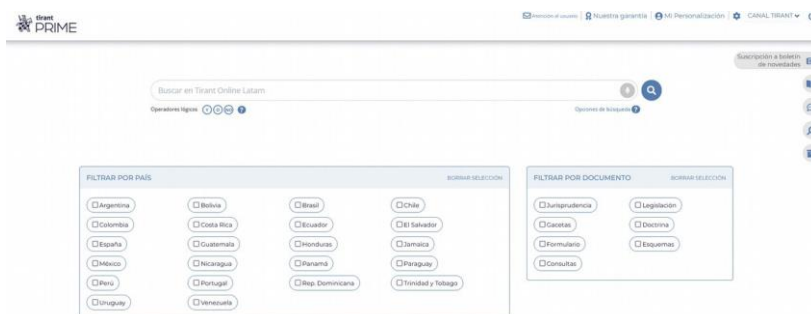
tirant PRIME

Atención al usuario | Nuestra garantía | Mi Personalización | CANAL TIRANT

Suscripción a boletín de novedades

Buscar en Tirant Online Latam

Operadores lógicos Y O NO

Opciones de búsqueda

FILTRAR POR PAÍS

BORRAR SELECCIÓN

Argentina
Bolivia
Brasil
Chile
Colombia
Costa Rica
Ecuador
El Salvador
España
Guatemala
Honduras
Jamaica
México
Nicaragua
Panamá
Paraguay
Perú
Portugal
Rep. Dominicana
Trinidad y Tobago
Uruguay
Venezuela

FILTRAR POR DOCUMENTO

BORRAR SELECCIÓN

Jurisprudencia
Legislación
Gacetas
Doctrina
Formulario
Esquemas
Consultas